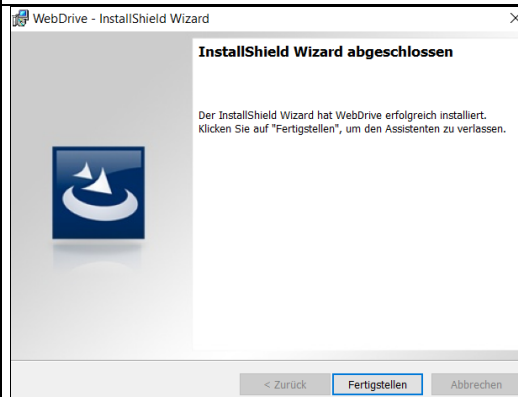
WebDrive - InstallShield Wizard

×

InstallShield Wizard abgeschlossen

Der InstallShield Wizard hat WebDrive erfolgreich installiert. Klicken Sie auf "Fertigstellen", um den Assistenten zu verlassen.

< Zurück

Fertigstellen

Abbrechen